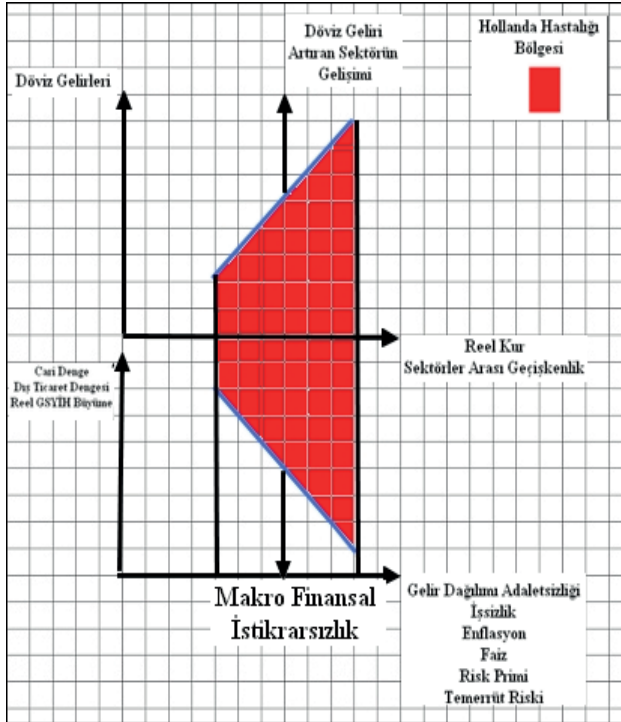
Döviz Geliri Artıran Sektörün Gelişimi

Hollanda Hastalığı Bölgesi

Döviz Gelirleri

Reel Kur
Sektörler Arası Geçişkenlik

Cari Denge
Dış Ticaret Dengesi
Reel GSYİH Büyüme

Makro Finansal İstikrarsızlık

Gelir Dağılımı Adaletsizliği
İşsizlik
Enflasyon
Faiz
Risk Primi
Temerrüt Riski